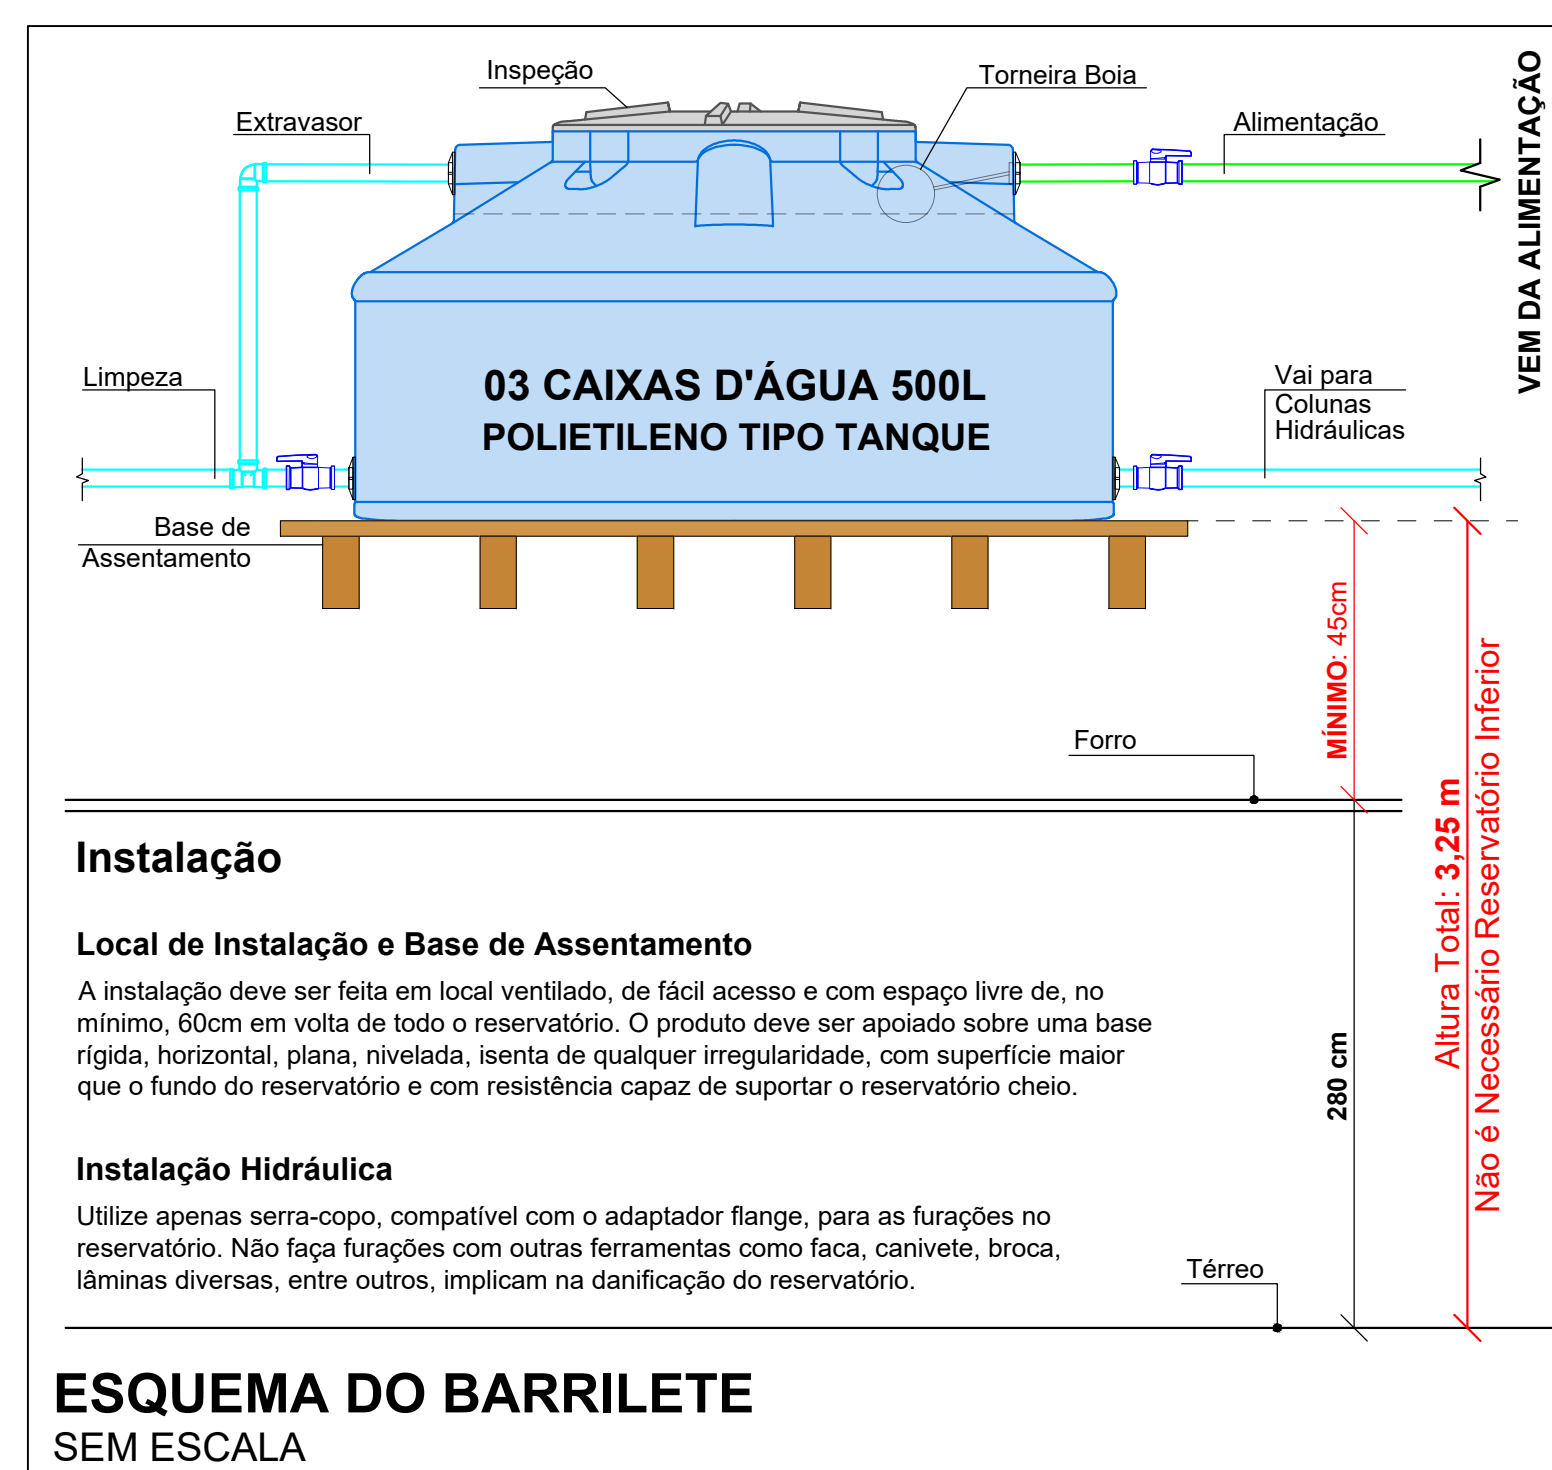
Inspeção

Torneira Boia

Extravasor

Alimentação

VEM DA ALIMENTAÇÃO

Limpeza

03 CAIXAS D'ÁGUA 500L
POLIETILENO TIPO TANQUE

Vai para Colunas Hidráulicas

Base de Assentamento

MÍNIMO: 45cm

Altura Total: 3,25 m
Não é Necessário Reservatório Inferior

Forro

Instalação

Local de Instalação e Base de Assentamento

A instalação deve ser feita em local ventilado, de fácil acesso e com espaço livre de, no mínimo, 60cm em volta de todo o reservatório. O produto deve ser apoiado sobre uma base rígida, horizontal, plana, nivelada, isenta de qualquer irregularidade, com superfície maior que o fundo do reservatório e com resistência capaz de suportar o reservatório cheio.

280 cm

Instalação Hidráulica

Utilize apenas serra-copo, compatível com o adaptador flange, para as furações no reservatório. Não faça furações com outras ferramentas como faca, canivete, broca, lâminas diversas, entre outros, implicam na danificação do reservatório.

Térreo

ESQUEMA DO BARRILETE
SEM ESCALA